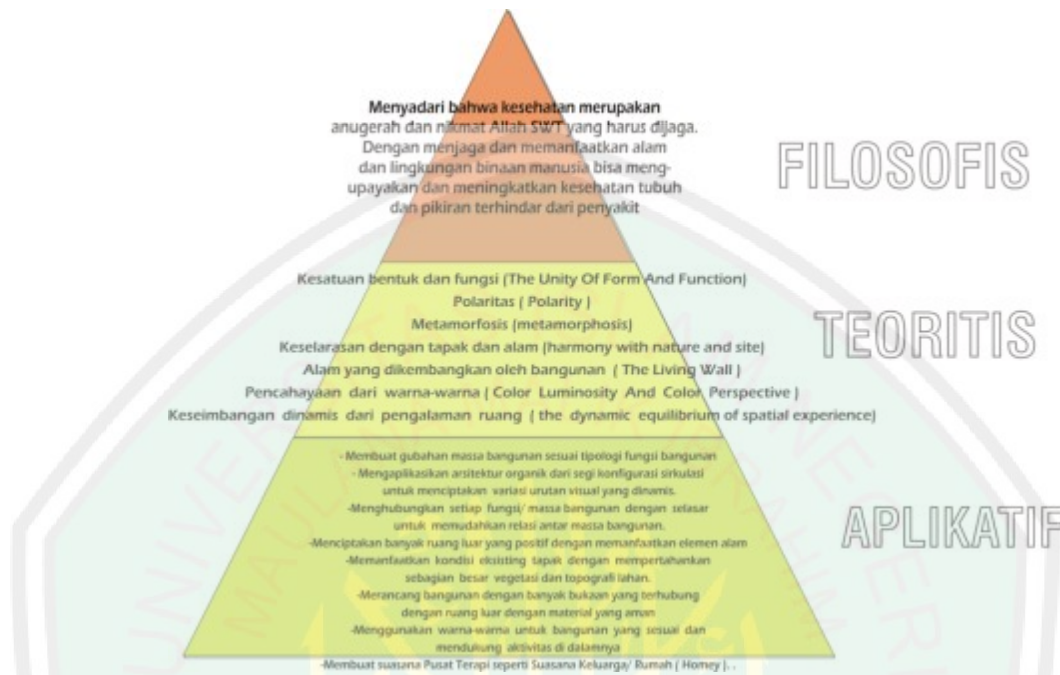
Menyadari bahwa kesehatan merupakan anugerah dan nikmat Allah SWT yang harus dijaga. Dengan menjaga dan memanfaatkan alam dan lingkungan binaan manusia bisa mengupayakan dan meningkatkan kesehatan tubuh dan pikiran terhindar dari penyakit

FILOSOFIS

Kesatuan bentuk dan fungsi (The Unity Of Form And Function)
Polaritas ( Polarity )
Metamorfosis (metamorphosis)
Keselarasan dengan tapak dan alam (harmony with nature and site)
Alam yang dikembangkan oleh bangunan ( The Living Wall )
Pencahayaan dari warna-warna ( Color Luminosity And Color Perspective )
Keseimbangan dinamis dari pengalaman ruang ( the dynamic equilibrium of spatial experience)

TEORITIS

- Membuat gubahan massa bangunan sesuai tipologi fungsi bangunan
- Mengaplikasikan arsitektur organik dari segi konfigurasi sirkulasi untuk menciptakan variasi urutan visual yang dinamis.
-Menghubungkan setiap fungsi/ massa bangunan dengan selasar untuk memudahkan relasi antar massa bangunan.
-Menciptakan banyak ruang luar yang positif dengan memanfaatkan elemen alam
-Memanfaatkan kondisi eksisting tapak dengan mempertahankan sebagian besar vegetasi dan topografi lahan.
-Merancang bangunan dengan banyak bukaan yang terhubung dengan ruang luar dengan material yang aman
-Menggunakan warna-warna untuk bangunan yang sesuai dan mendukung aktivitas di dalamnya
-Membuat suasana Pusat Terapi seperti Suasana Keluarga/ Rumah ( Homey ) . .

APLIKATIF